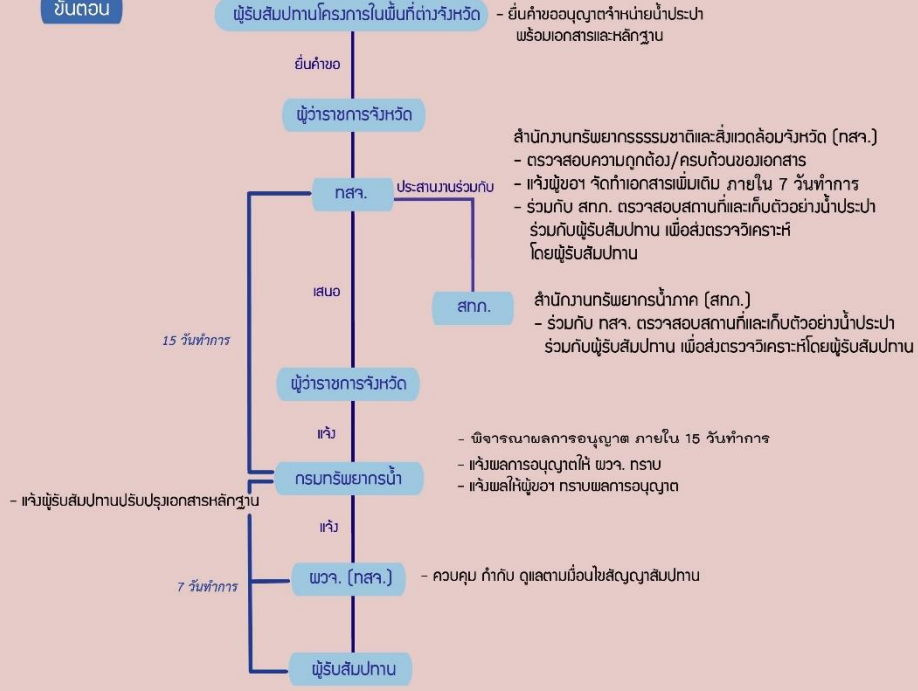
ขั้นตอน

ผู้รับสัมปทานโครงการในพื้นที่ต่างจังหวัด

- ยื่นคำขออนุญาตจำหน่ายน้ำประปา พร้อมเอกสารและหลักฐาน

ยื่นคำขอ

ผู้ว่าราชการจังหวัด

สำนักงานทรัพยากรธรรมชาติและสิ่งแวดล้อมจังหวัด (ทสจ.)
- ตรวจสอบความถูกต้อง/ครบถ้วนของเอกสาร
- แจ้งผู้ขอฯ จัดทำเอกสารเพิ่มเติม ภายใน 7 วันทำการ
- ร่วมกับ สทภ. ตรวจสอบสถานที่และเก็บตัวอย่างน้ำประปา ร่วมกับผู้รับสัมปทาน เพื่อส่งตรวจวิเคราะห์ โดยผู้รับสัมปทาน

ทสจ.

ประสานงานร่วมกับ

เสนอ

สทภ.

สำนักงานทรัพยากรน้ำภาค (สทภ.)
- ร่วมกับ ทสจ. ตรวจสอบสถานที่และเก็บตัวอย่างน้ำประปา ร่วมกับผู้รับสัมปทาน เพื่อส่งตรวจวิเคราะห์โดยผู้รับสัมปทาน

15 วันทำการ

ผู้ว่าราชการจังหวัด

แจ้ง

- พิจารณาผลการอนุญาต ภายใน 15 วันทำการ
- แจ้งผลการอนุญาตให้ ผวจ. ทราบ
- แจ้งผลให้ผู้ขอฯ ทราบผลการอนุญาต

กรมทรัพยากรน้ำ

- แจ้งผู้รับสัมปทานปรับปรุงเอกสารหลักฐาน

แจ้ง

7 วันทำการ

ผวจ. (ทสจ.)

- ควบคุม กำกับ ดูแลตามเงื่อนไขสัญญาสัมปทาน

ผู้รับสัมปทาน